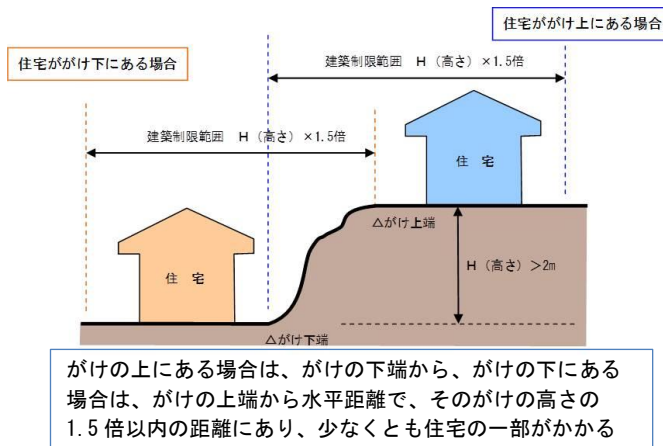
住宅ががけ上にある場合

住宅ががけ下にある場合

建築制限範囲　H（高さ）×1.5倍

建築制限範囲　H（高さ）×1.5倍

住宅

△がけ上端

H（高さ）＞2m

住宅

△がけ下端

がけの上にある場合は、がけの下端から、がけの下にある場合は、がけの上端から水平距離で、そのがけの高さの1.5倍以内の距離にあり、少なくとも住宅の一部がかかる